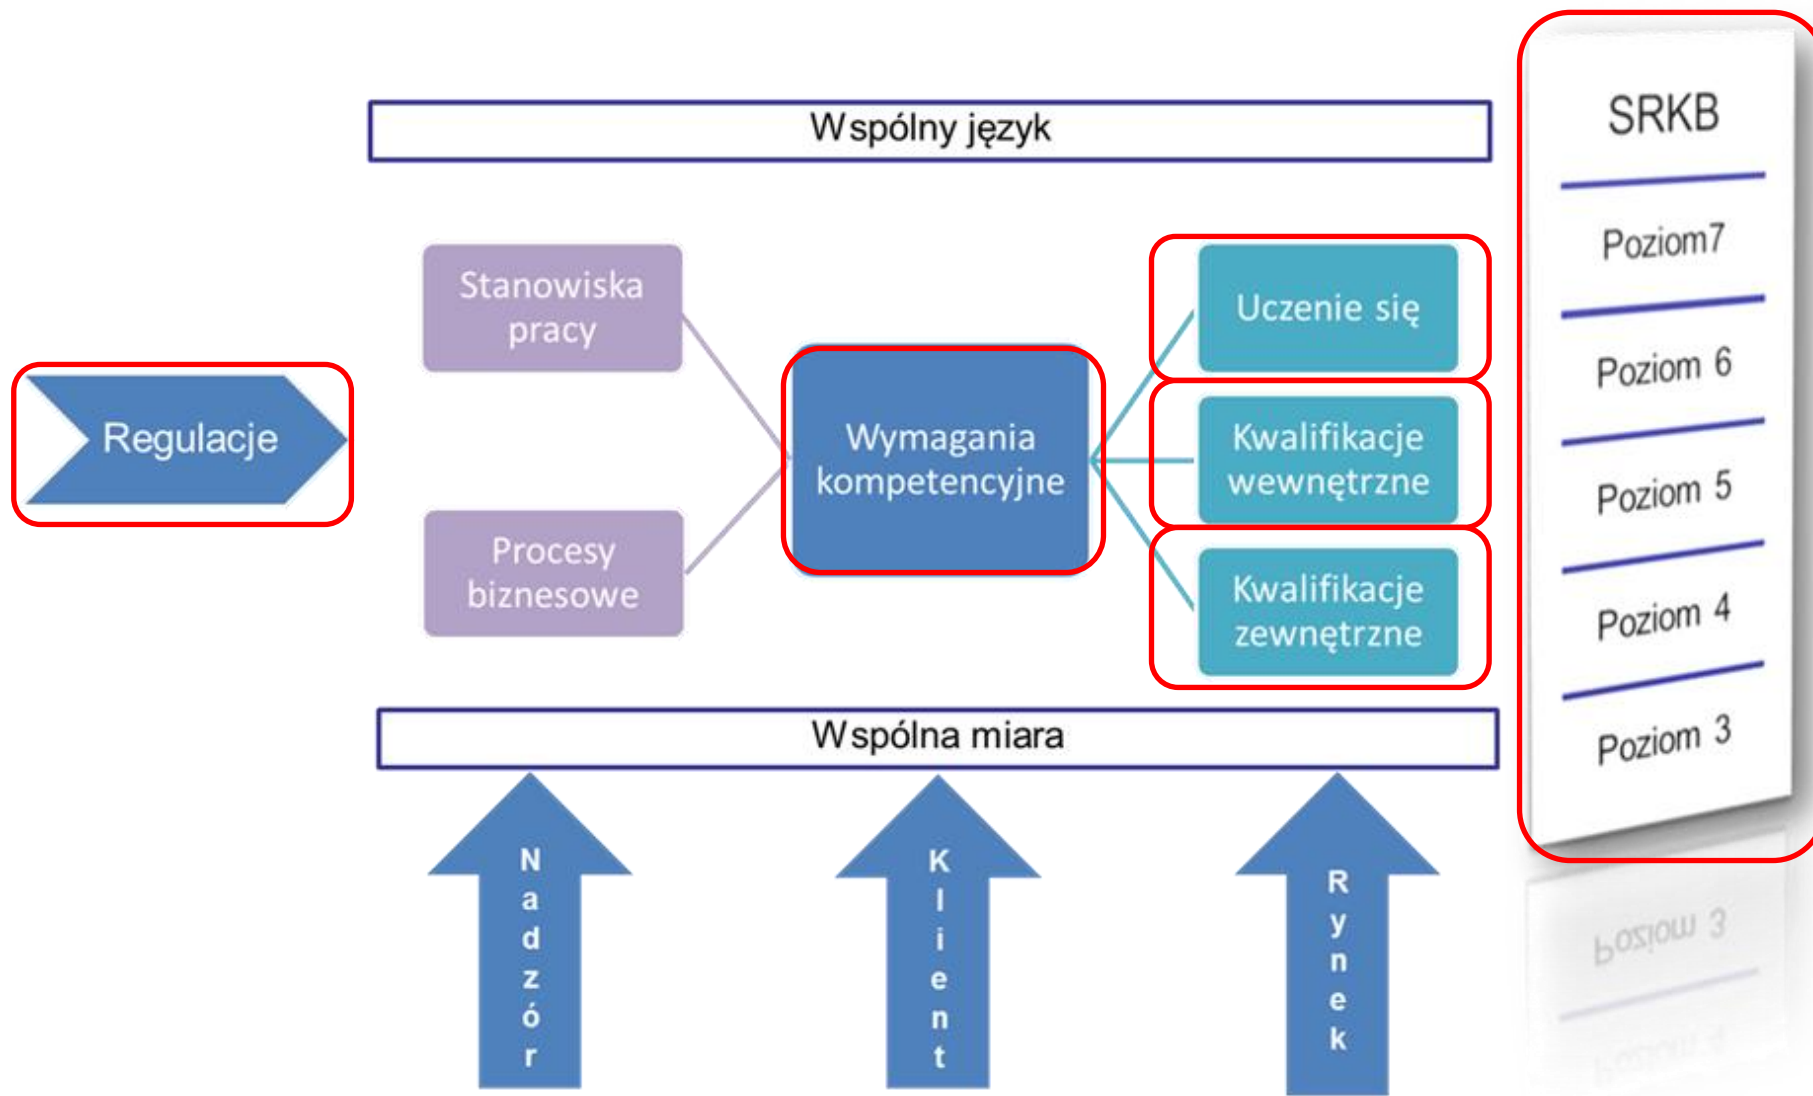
Wspólny język

Regulacje

Stanowiska pracy

Procesy biznesowe

Wymagania kompetencyjne

Uczenie się

Kwalifikacje wewnętrzne

Kwalifikacje zewnętrzne

Wspólna miara

Nadzór

Klient

Rynek

SRKB

Poziom7

Poziom 6

Poziom 5

Poziom 4

Poziom 3